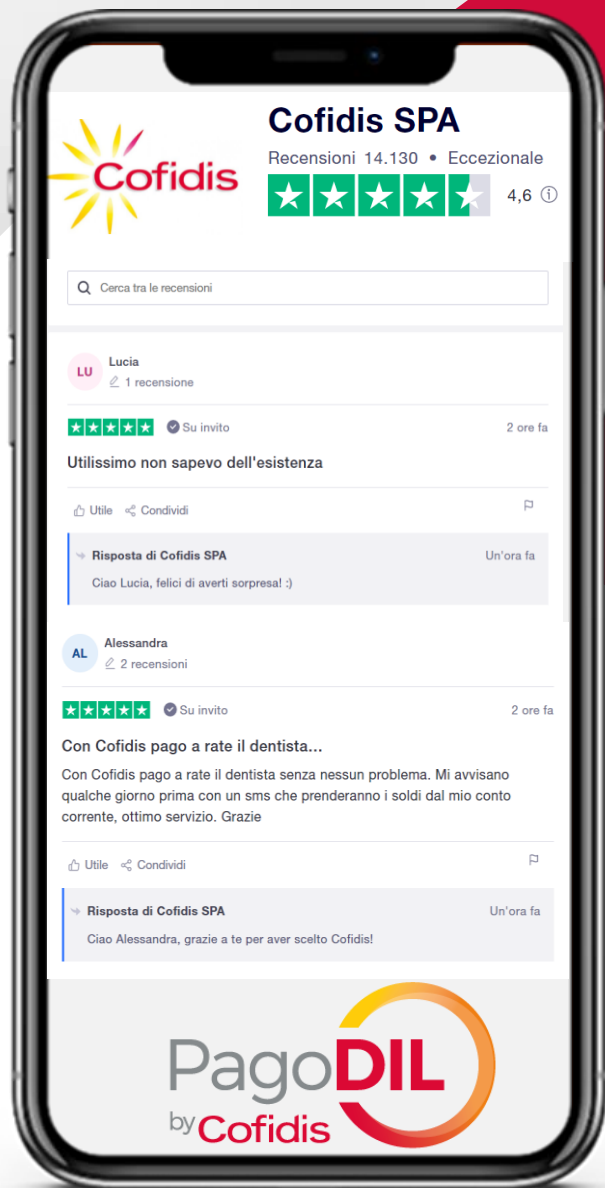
Cofidis

Cofidis SPA

Recensioni 14.130 • Eccezionale

4,6 ⓘ

Cerca tra le recensioni

LU Lucia
1 recensione

Su invito 2 ore fa

Utilissimo non sapevo dell'esistenza

Utile Condividi

Risposta di Cofidis SPA Un'ora fa

Ciao Lucia, felici di averti sorpresa! :)

AL Alessandra
2 recensioni

Su invito 2 ore fa

Con Cofidis pago a rate il dentista...

Con Cofidis pago a rate il dentista senza nessun problema. Mi avvisano qualche giorno prima con un sms che prenderanno i soldi dal mio conto corrente, ottimo servizio. Grazie

Utile Condividi

Risposta di Cofidis SPA Un'ora fa

Ciao Alessandra, grazie a te per aver scelto Cofidis!

PagoDIL by Cofidis